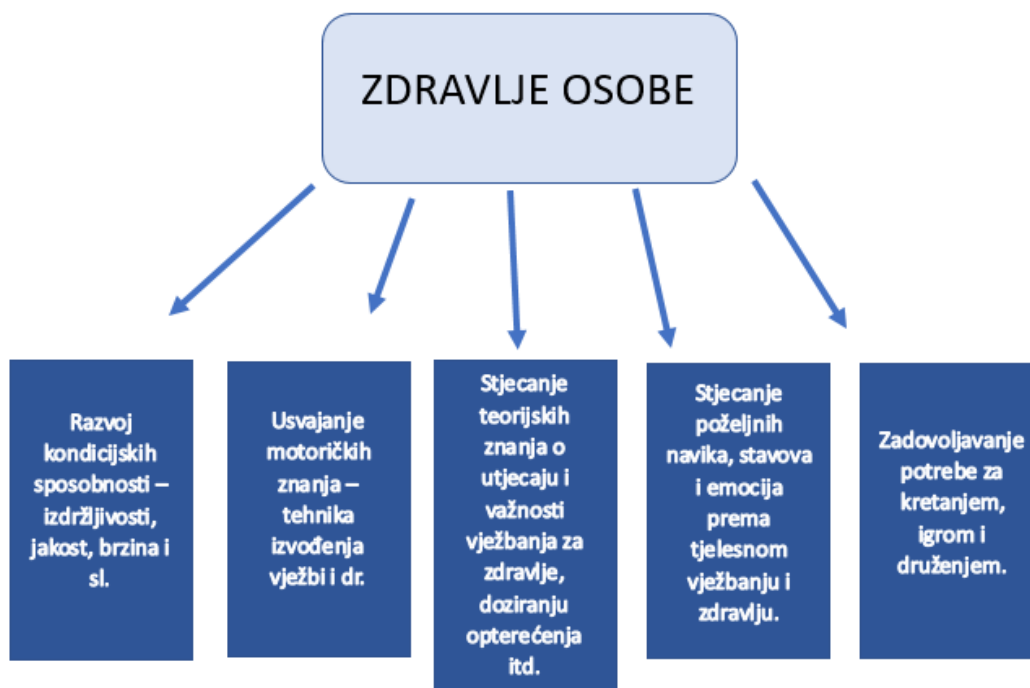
ZDRAVLJE OSOBE

Razvoj kondicijskih sposobnosti – izdržljivosti, jakost, brzina i sl.

Usvajanje motoričkih znanja – tehnika izvođenja vježbi i dr.

Stjecanje teorijskih znanja o utjecaju i važnosti vježbanja za zdravlje, doziranju opterećenja itd.

Stjecanje poželjnih navika, stavova i emocija prema tjelesnom vježbanju i zdravlju.

Zadovoljavanje potrebe za kretanjem, igrom i druženjem.